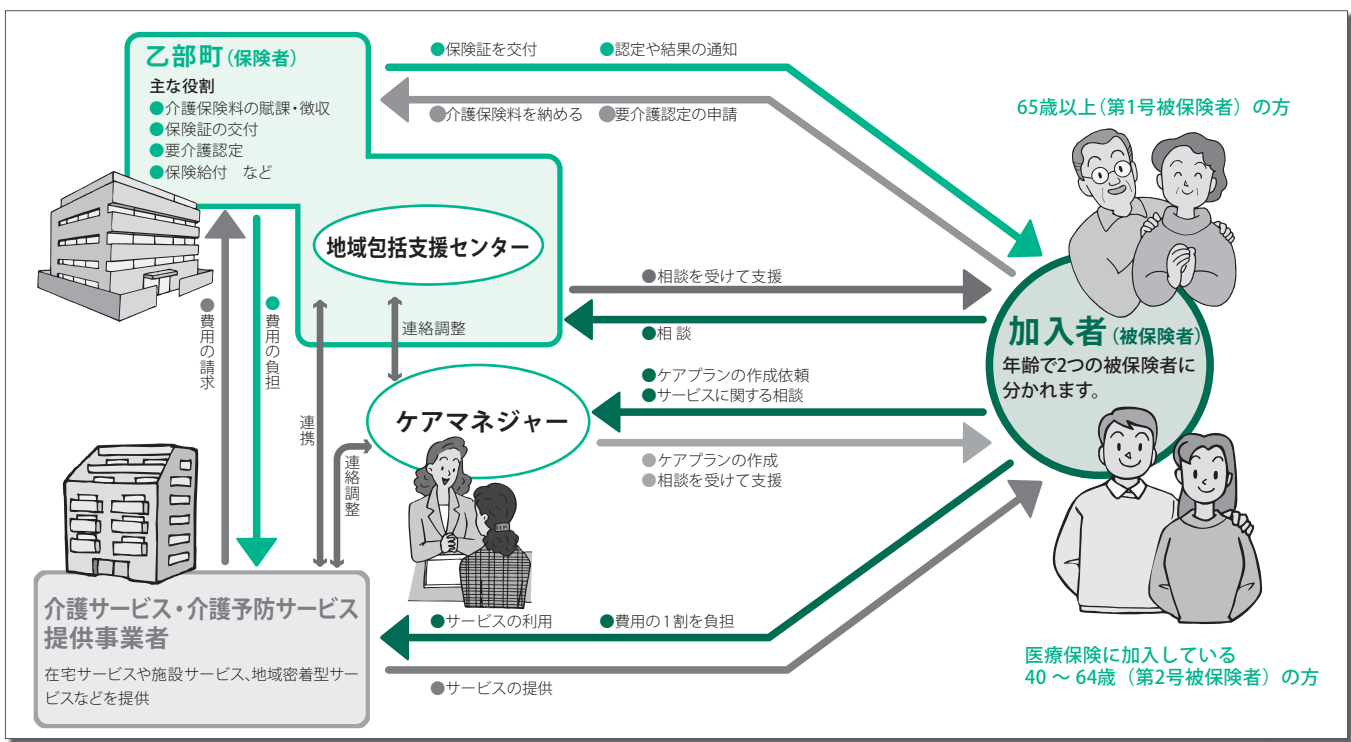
乙部町（保険者）
主な役割
●介護保険料の賦課・徴収
●保険証の交付
●要介護認定
●保険給付　など

●保険証を交付　●認定や結果の通知
●介護保険料を納める　●要介護認定の申請

65歳以上（第1号被保険者）の方

地域包括支援センター

●相談を受けて支援
●相談

●費用の請求
●費用の負担
連絡調整
連携
連絡調整

加入者（被保険者）
年齢で2つの被保険者に分かれます。

ケアマネジャー
●ケアプランの作成依頼
●サービスに関する相談
●ケアプランの作成
●相談を受けて支援

介護サービス・介護予防サービス提供事業者
在宅サービスや施設サービス、地域密着型サービスなどを提供

●サービスの利用　●費用の１割を負担
●サービスの提供

医療保険に加入している
40 ～ 64歳（第2号被保険者）の方